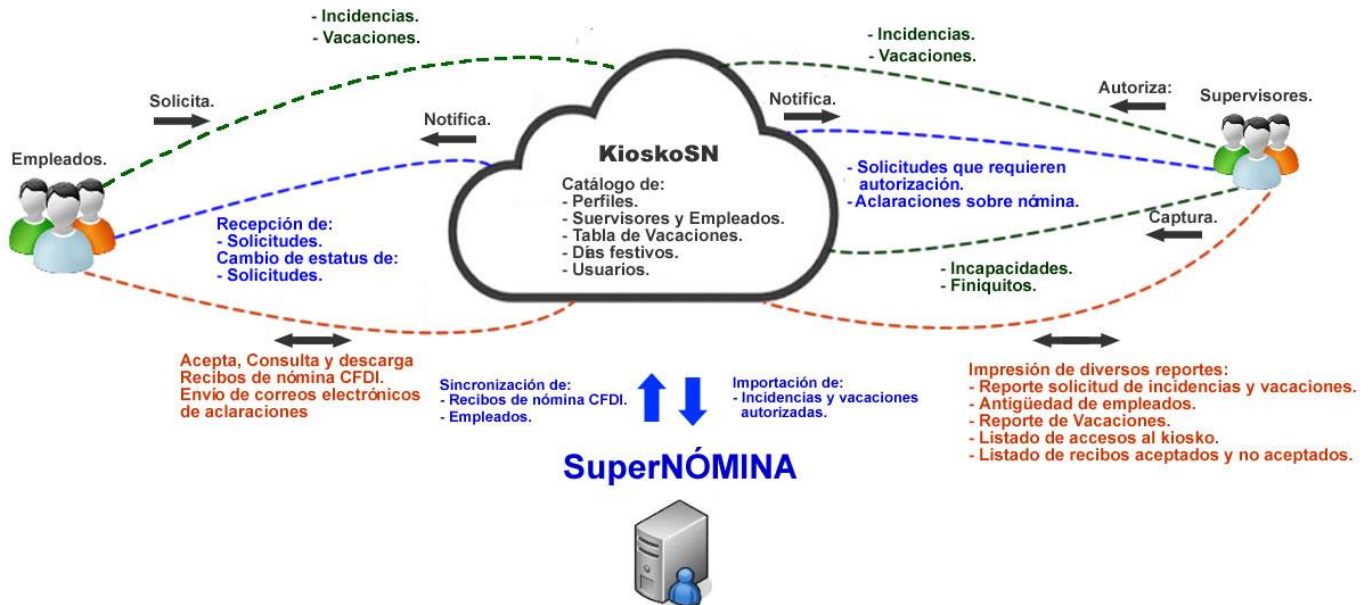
- Incidencias.
- Vacaciones.

- Incidencias.
- Vacaciones.

Solicita.

Notifica.

Notifica.

Autoriza:

Supervisores.

Empleados.

KioskoSN

Catálogo de:
- Perfiles.
- Suervisores y Empleados.
- Tabla de Vacaciones.
- Dìas festivos.
- Usuarios.

- Solicitudes que requieren autorización.
- Aclaraciones sobre nómina.

Recepción de:
- Solicitudes.
Cambio de estatus de:
- Solicitudes.

Captura.

- Incapacidades.
- Finiquitos.

Acepta, Consulta y descarga Recibos de nómina CFDI.
Envío de correos electrónicos de aclaraciones

Sincronización de:
- Recibos de nómina CFDI.
- Empleados.

Importación de:
- Incidencias y vacaciones autorizadas.

Impresión de diversos reportes:
- Reporte solicitud de incidencias y vacaciones.
- Antigüedad de empleados.
- Reporte de Vacaciones.
- Listado de accesos al kiosko.
- Listado de recibos aceptados y no aceptados.

SuperNÓMINA